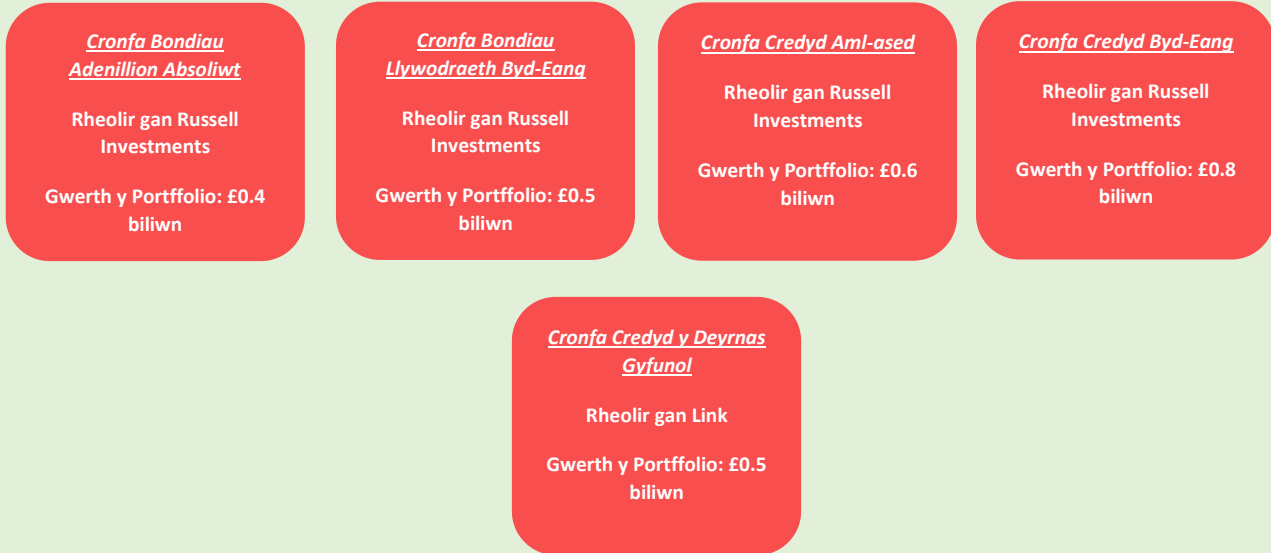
Cronfa Bondiau Adenillion Absoliwt

Rheolir gan Russell Investments

Gwerth y Portffolio: £0.4 biliwn

Cronfa Bondiau Llywodraeth Byd-Eang

Rheolir gan Russell Investments

Gwerth y Portffolio: £0.5 biliwn

Cronfa Credyd Aml-ased

Rheolir gan Russell Investments

Gwerth y Portffolio: £0.6 biliwn

Cronfa Credyd Byd-Eang

Rheolir gan Russell Investments

Gwerth y Portffolio: £0.8 biliwn

Cronfa Credyd y Deyrnas Gyfunol

Rheolir gan Link

Gwerth y Portffolio: £0.5 biliwn